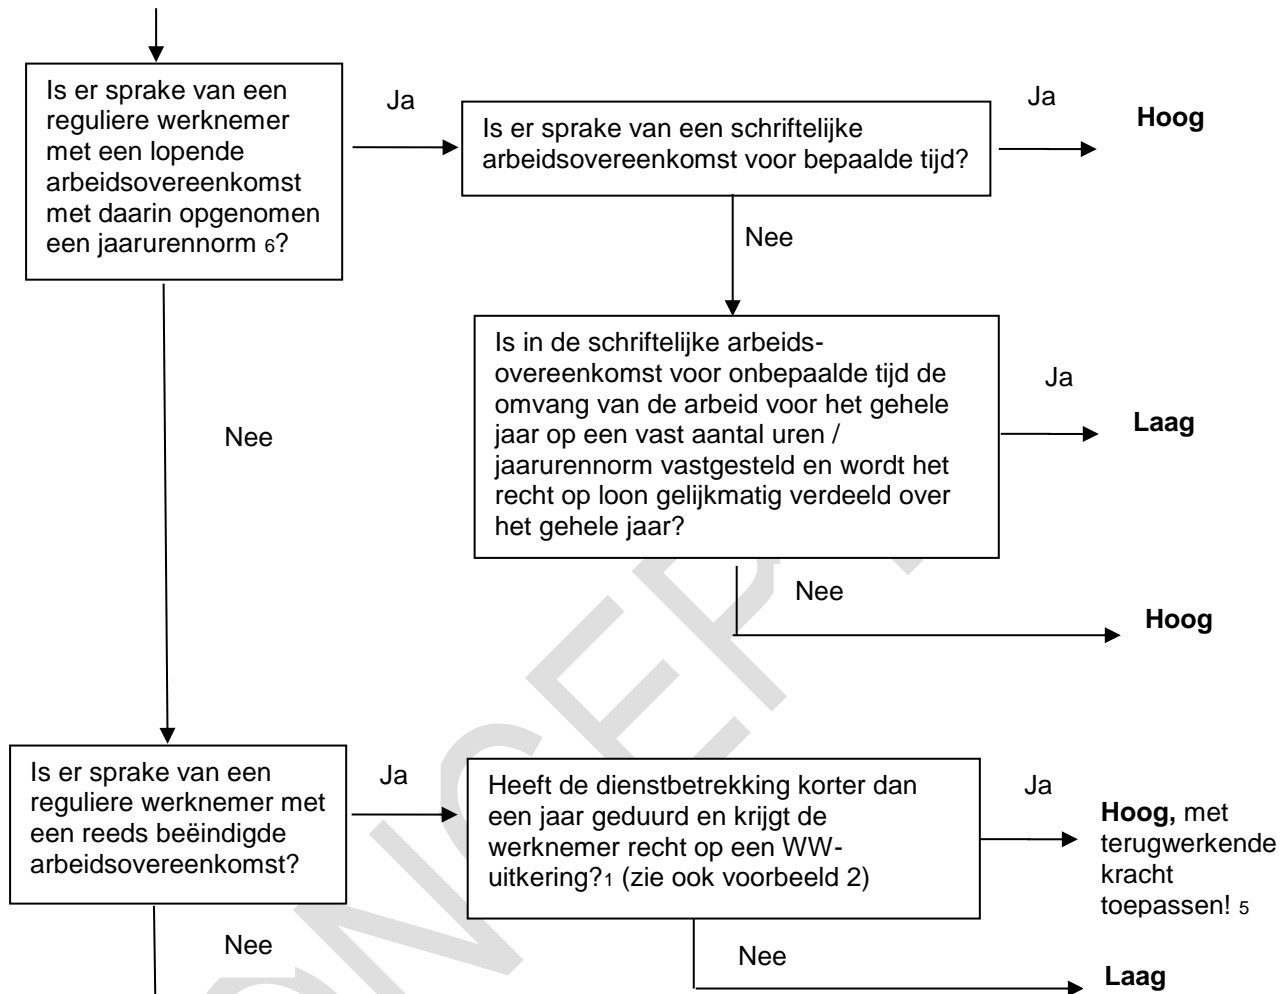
Is er sprake van een reguliere werknemer met een lopende arbeidsovereenkomst met daarin opgenomen een jaarurennorm $_6$?

Ja

Is er sprake van een schriftelijke arbeidsovereenkomst voor bepaalde tijd?

Ja

**Hoog**

Nee

Is in de schriftelijke arbeidsovereenkomst voor onbepaalde tijd de omvang van de arbeid voor het gehele jaar op een vast aantal uren / jaarurennorm vastgesteld en wordt het recht op loon gelijkmatig verdeeld over het gehele jaar?

Ja

**Laag**

Nee

Nee

**Hoog**

Is er sprake van een reguliere werknemer met een reeds beëindigde arbeidsovereenkomst?

Ja

Heeft de dienstbetrekking korter dan een jaar geduurd en krijgt de werknemer recht op een WW-uitkering?$_1$ (zie ook voorbeeld 2)

Ja

**Hoog,** met terugwerkende kracht toepassen! $_5$

Nee

Nee

**Laag**